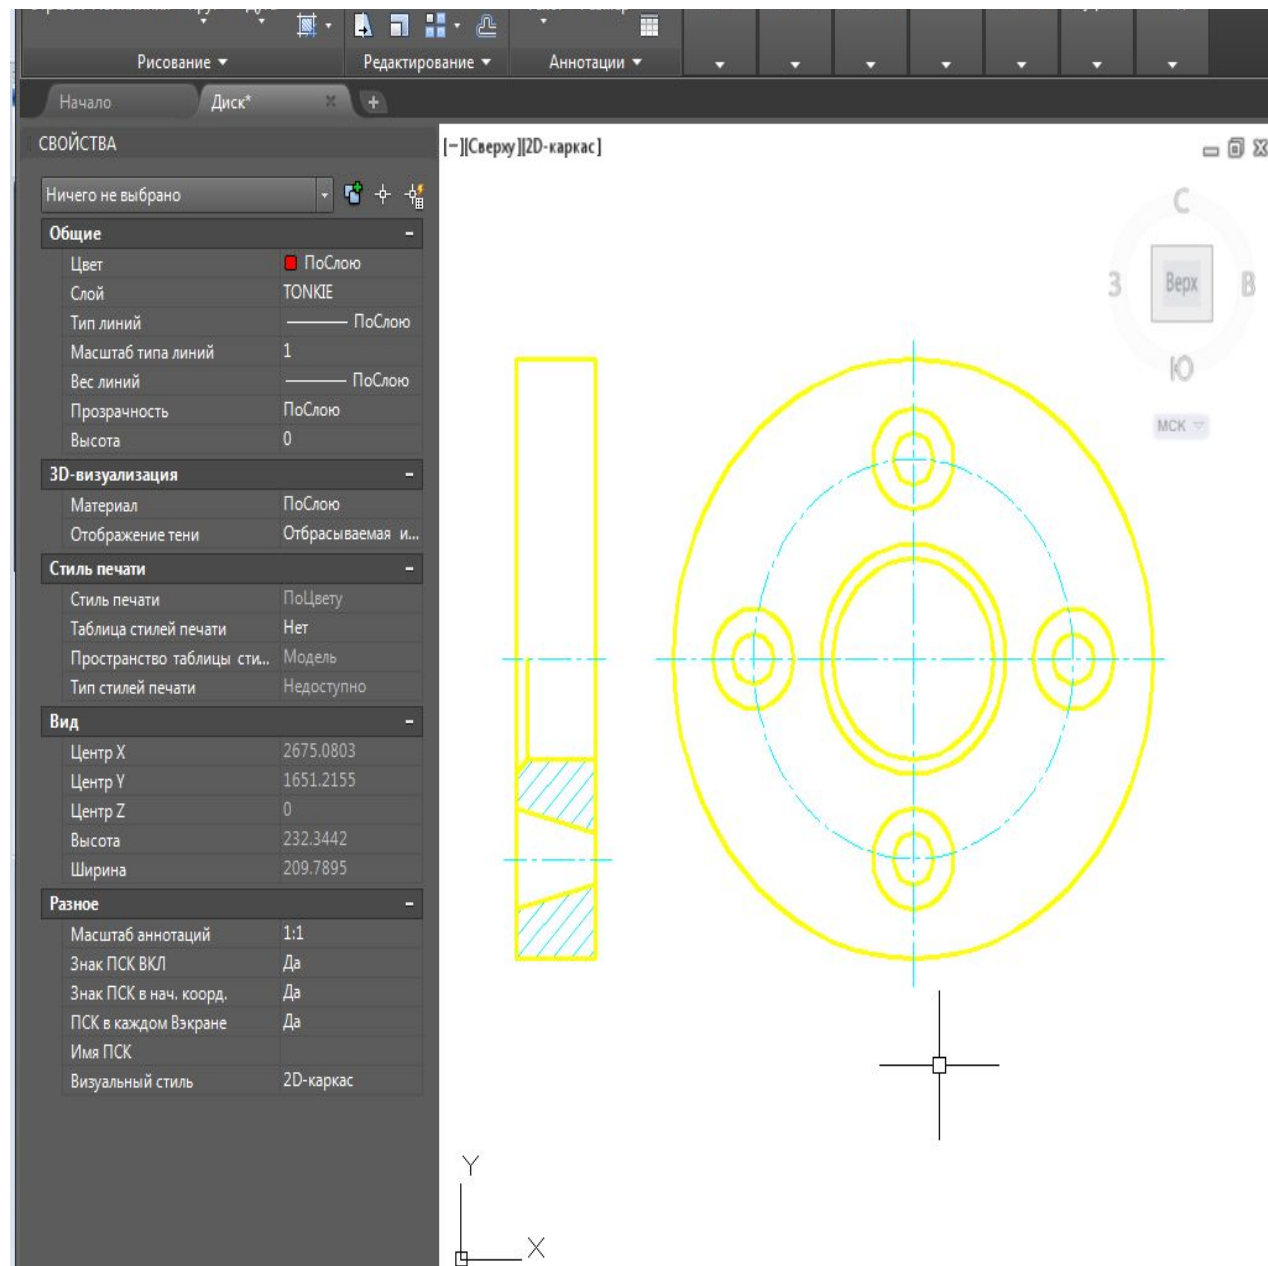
Рисование ▼ Редактирование ▼ Аннотации ▼

Начало Диск* × +

СВОЙСТВА

[−][Сверху][2D-каркас]

Ничего не выбрано

| Общие | |
|---|---|
| Цвет | ПоСлою |
| Слой | TONKIE |
| Тип линий | ПоСлою |
| Масштаб типа линий | 1 |
| Вес линий | ПоСлою |
| Прозрачность | ПоСлою |
| Высота | 0 |
| 3D-визуализация | |
| Материал | ПоСлою |
| Отображение тени | Отбрасываемая и... |
| Стиль печати | |
| Стиль печати | ПоЦвету |
| Таблица стилей печати | Нет |
| Пространство таблицы сти... | Модель |
| Тип стилей печати | Недоступно |
| Вид | |
| Центр X | 2675.0803 |
| Центр Y | 1651.2155 |
| Центр Z | 0 |
| Высота | 232.3442 |
| Ширина | 209.7895 |
| Разное | |
| Масштаб аннотаций | 1:1 |
| Знак ПСК ВКЛ | Да |
| Знак ПСК в нач. коорд. | Да |
| ПСК в каждом Вэкране | Да |
| Имя ПСК | |
| Визуальный стиль | 2D-каркас |

С
З Верх В
Ю
МСК

Y
X